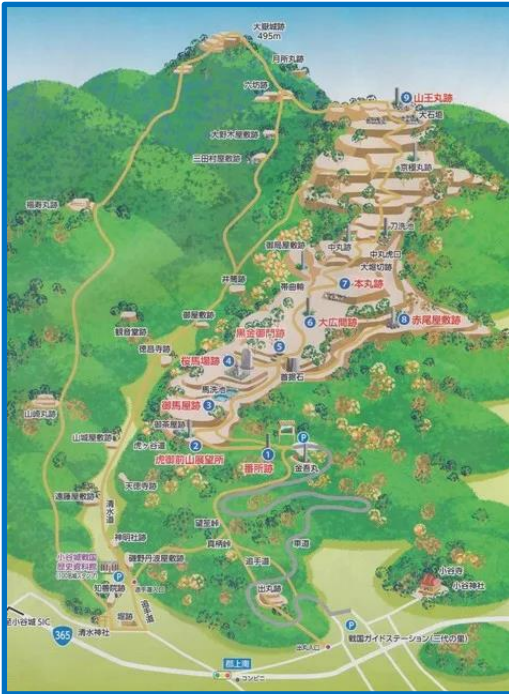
大嶽城跡
495m
月所丸跡
六坊跡
大野木屋敷跡
三田村屋敷跡
山王丸跡
大石垣
京極丸跡
福寿丸跡
刀洗池
中丸跡
中丸虎口
大堀切跡
御馬屋敷跡
帯曲輪
本丸跡
赤尾屋敷跡
井戸跡
黒金御門跡
大広間跡
御屋敷跡
観音堂跡
徳昌寺跡
桜馬場跡
首据石
馬洗池
山崎丸跡
御馬屋跡
番所跡
山城屋敷跡
虎御前山展望所
金吾丸
虎ケ谷
御茶屋跡
天徳寺跡
清水谷
遠藤屋敷跡
神明社跡
磯野丹波屋敷跡
須賀谷
小谷城戦国歴史資料館
知善院跡
追手道
車道
出丸跡
小谷寺
小谷神社
小谷城 SIC
365
清水神社
戦国ガイドステーション（伊部の里）
郡上南
コンビニ
P
P
P
1
2
3
4
5
6
7
8
9